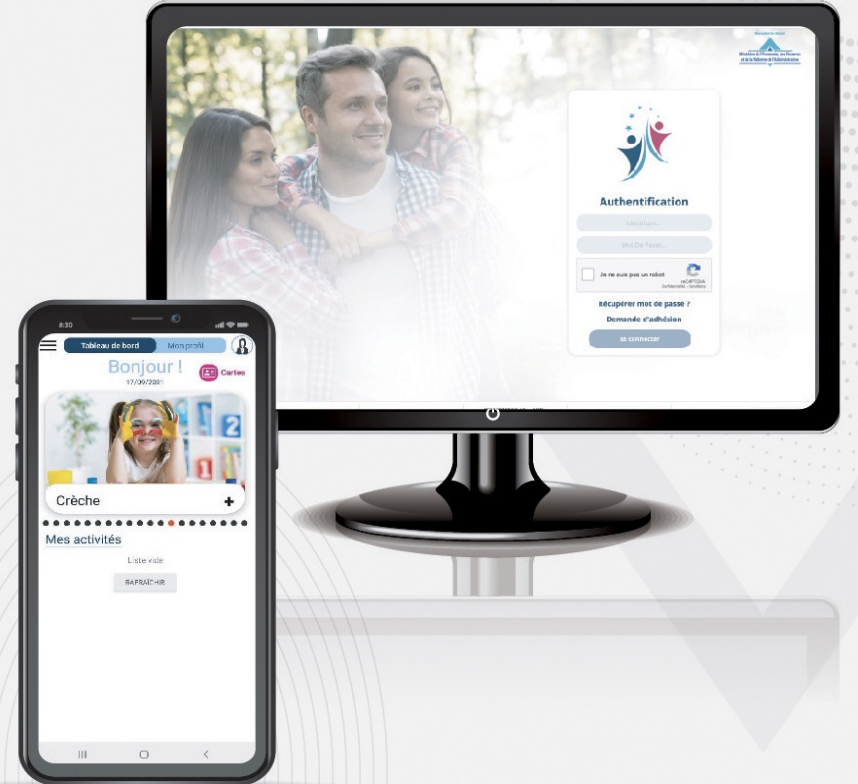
Authentification

Je ne suis pas un robot

reCAPTCHA

Récupérer mot de passe ?

Demande d'adhésion

Se connecter

8:30

Tableau de bord

Mon profil

Bonjour !

17/09/2021

Cartes

Crèche

+

Mes activités

Liste vide

RAFRAÎCHIR